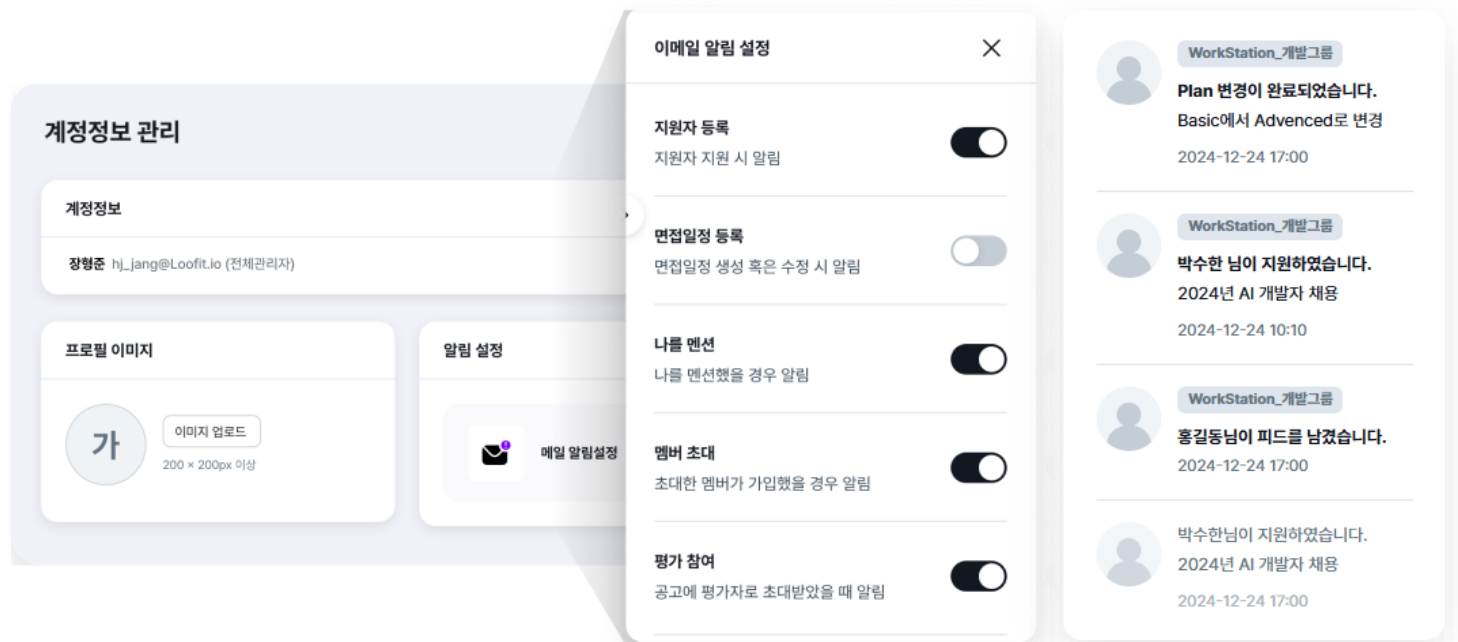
계정정보 관리

계정정보

장형준 hj_jang@Loofit.io (전체관리자)

프로필 이미지

가

이미지 업로드

200 × 200px 이상

알림 설정

메일 알림설정

이메일 알림 설정

지원자 등록
지원자 지원 시 알림

면접일정 등록
면접일정 생성 혹은 수정 시 알림

나를 멘션
나를 멘션했을 경우 알림

멤버 초대
초대한 멤버가 가입했을 경우 알림

평가 참여
공고에 평가자로 초대받았을 때 알림

WorkStation_개발그룹
Plan 변경이 완료되었습니다.
Basic에서 Advenced로 변경
2024-12-24 17:00

WorkStation_개발그룹
박수한 님이 지원하였습니다.
2024년 AI 개발자 채용
2024-12-24 10:10

WorkStation_개발그룹
홍길동님이 피드를 남겼습니다.
2024-12-24 17:00

박수한님이 지원하였습니다.
2024년 AI 개발자 채용
2024-12-24 17:00